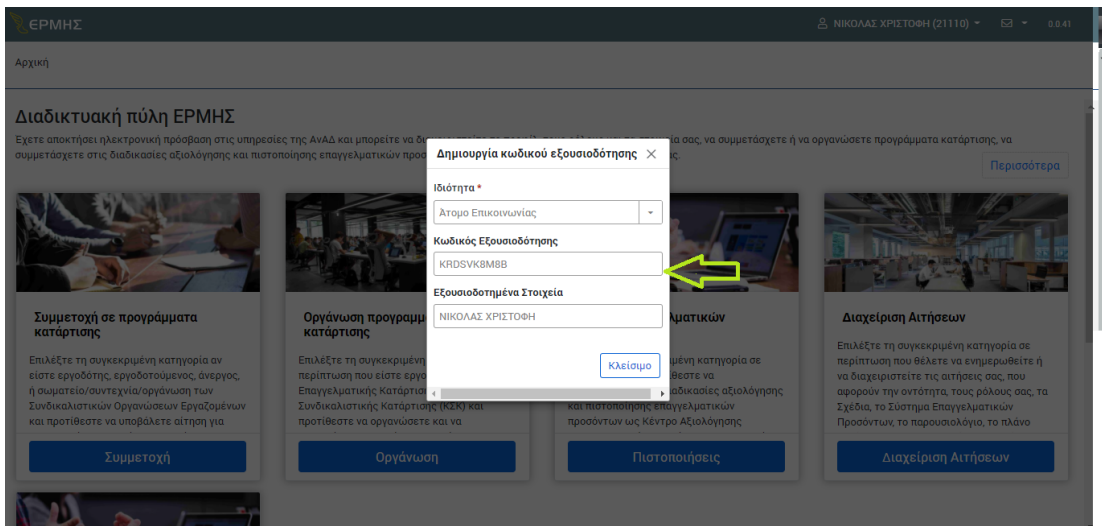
ΕΡΜΗΣ

ΝΙΚΟΛΑΣ ΧΡΙΣΤΟΦΗ (21110) 0.0.41

Αρχική

Διαδικτυακή πύλη ΕΡΜΗΣ

Έχετε αποκτήσει ηλεκτρονική πρόσβαση στις υπηρεσίες της ΑνΑΔ και μπορείτε να δι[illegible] σας, να συμμετάσχετε ή να οργανώσετε προγράμματα κατάρτισης, να συμμετάσχετε στις διαδικασίες αξιολόγησης και πιστοποίησης επαγγελματικών προσ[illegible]

Περισσότερα

Δημιουργία κωδικού εξουσιοδότησης

Ιδιότητα *

Άτομο Επικοινωνίας

Κωδικός Εξουσιοδότησης

KRDSVK8M8B

Εξουσιοδοτημένα Στοιχεία

ΝΙΚΟΛΑΣ ΧΡΙΣΤΟΦΗ

Κλείσιμο

Συμμετοχή σε προγράμματα κατάρτισης

Επιλέξτε τη συγκεκριμένη κατηγορία αν είστε εργοδότης, εργοδοτούμενος, άνεργος, ή σωματείο/συντεχνία/οργάνωση των Συνδικαλιστικών Οργανώσεων Εργαζομένων και προτίθεστε να υποβάλετε αίτηση για

Συμμετοχή

Οργάνωση προγραμ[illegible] κατάρτισης

Επιλέξτε τη συγκεκριμέν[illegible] περίπτωση που είστε εργο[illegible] Επαγγελματικής Κατάρτισ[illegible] Συνδικαλιστικής Κατάρτισης (ΚΣΚ) και προτίθεστε να οργανώσετε και να

Οργάνωση

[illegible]ματικών

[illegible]μένη κατηγορία σε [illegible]θεστε να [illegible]αδικασίες αξιολόγησης και πιστοποίησης επαγγελματικών προσόντων ως Κέντρο Αξιολόγησης

Πιστοποιήσεις

Διαχείριση Αιτήσεων

Επιλέξτε τη συγκεκριμένη κατηγορία σε περίπτωση που θέλετε να ενημερωθείτε ή να διαχειριστείτε τις αιτήσεις σας, που αφορούν την οντότητα, τους ρόλους σας, τα Σχέδια, το Σύστημα Επαγγελματικών Προσόντων, το παρουσιολόγιο, το πλάνο

Διαχείριση Αιτήσεων